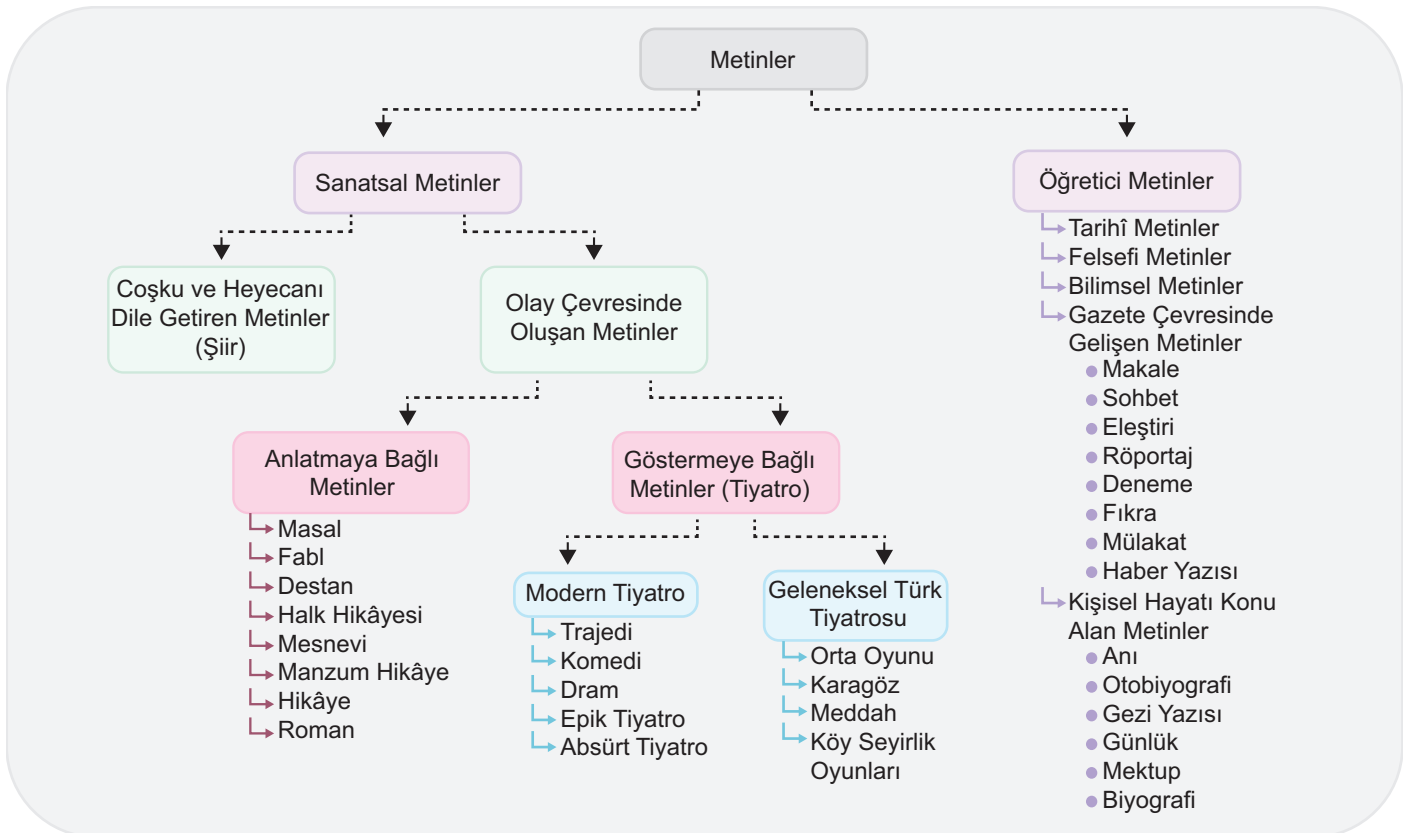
Metinler

Sanatsal Metinler

Coşku ve Heyecanı Dile Getiren Metinler (Şiir)

Olay Çevresinde Oluşan Metinler

Anlatmaya Bağlı Metinler
Masal
Fabl
Destan
Halk Hikâyesi
Mesnevi
Manzum Hikâye
Hikâye
Roman

Göstermeye Bağlı Metinler (Tiyatro)

Modern Tiyatro
Trajedi
Komedi
Dram
Epik Tiyatro
Absürt Tiyatro

Geleneksel Türk Tiyatrosu
Orta Oyunu
Karagöz
Meddah
Köy Seyirlik Oyunları

Öğretici Metinler
Tarihî Metinler
Felsefi Metinler
Bilimsel Metinler
Gazete Çevresinde Gelişen Metinler
Makale
Sohbet
Eleştiri
Röportaj
Deneme
Fıkra
Mülakat
Haber Yazısı
Kişisel Hayatı Konu Alan Metinler
Anı
Otobiyografi
Gezi Yazısı
Günlük
Mektup
Biyografi